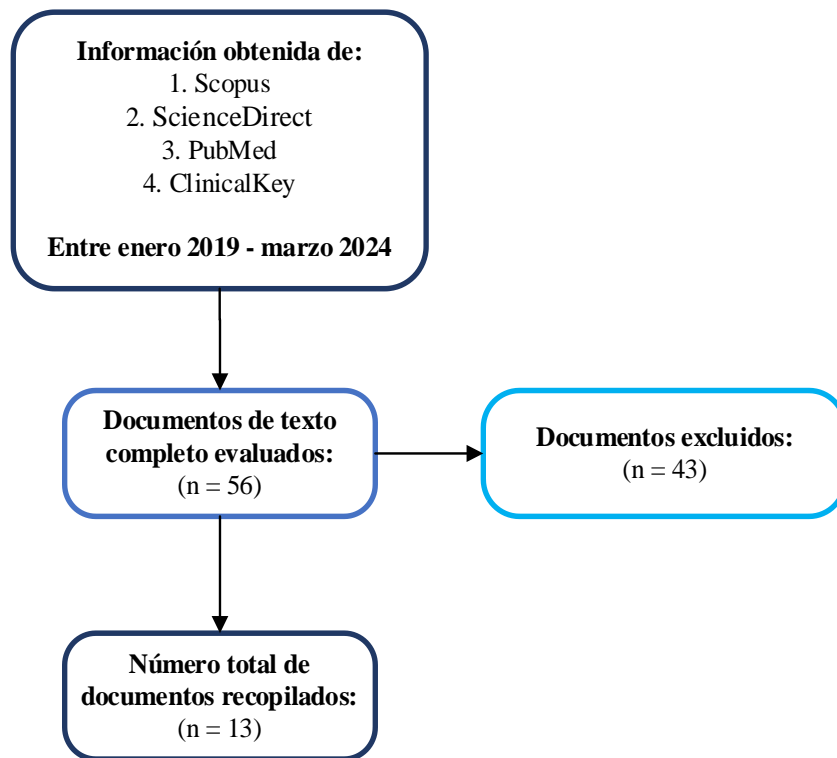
Información obtenida de:
1. Scopus
2. ScienceDirect
3. PubMed
4. ClinicalKey

Entre enero 2019 - marzo 2024

Documentos de texto completo evaluados:
(n = 56)

Documentos excluidos:
(n = 43)

Número total de documentos recopilados:
(n = 13)